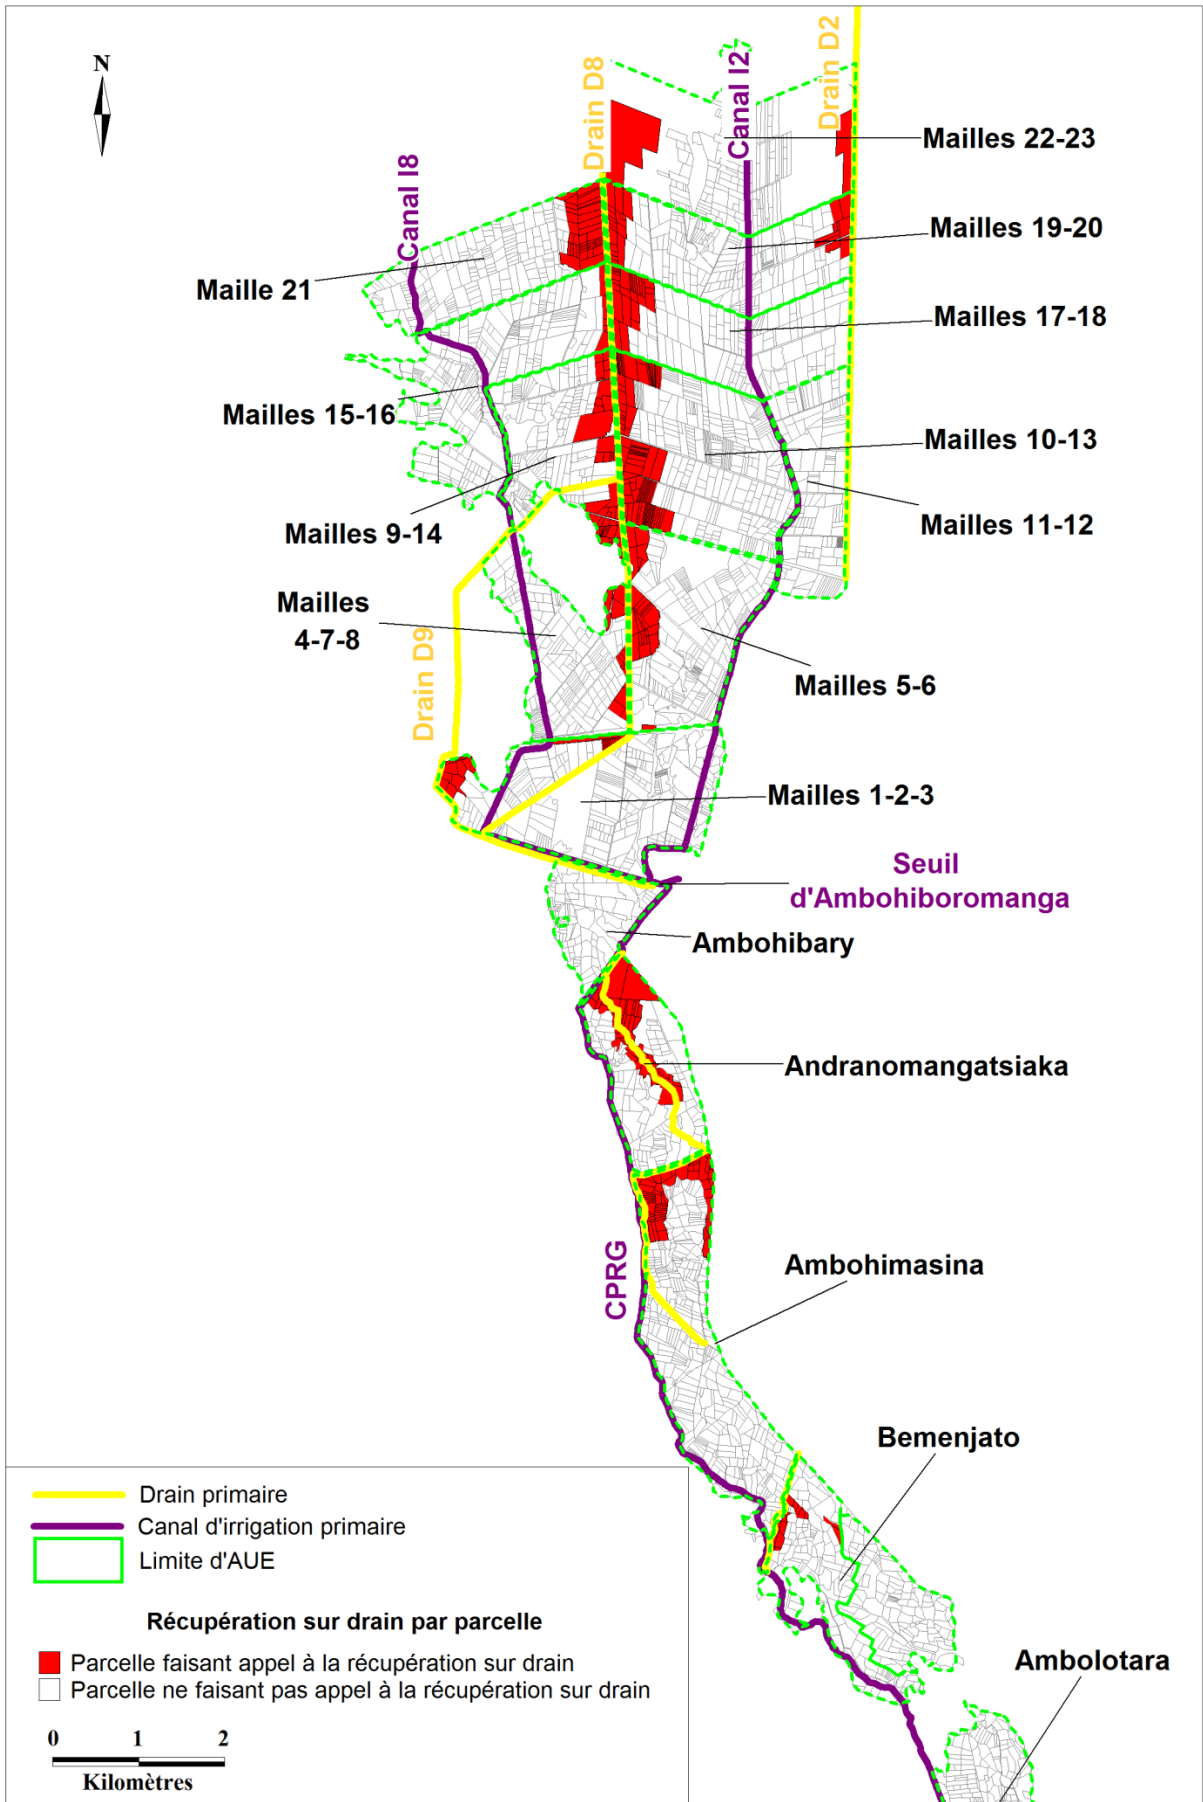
N

Drain D8
Canal I2
Drain D2
Canal I8

Mailles 22-23
Mailles 19-20
Maille 21
Mailles 17-18
Mailles 15-16
Mailles 10-13
Mailles 9-14
Mailles 11-12
Mailles 4-7-8
Drain D9
Mailles 5-6
Mailles 1-2-3
Seuil d'Ambohiboromanga
Ambohibary
Andranomangatsiaka
CPRG
Ambohimasina
Bemenjato
Ambolotara

Drain primaire
Canal d'irrigation primaire
Limite d'AUE

Récupération sur drain par parcelle
Parcelle faisant appel à la récupération sur drain
Parcelle ne faisant pas appel à la récupération sur drain

0 1 2
Kilomètres